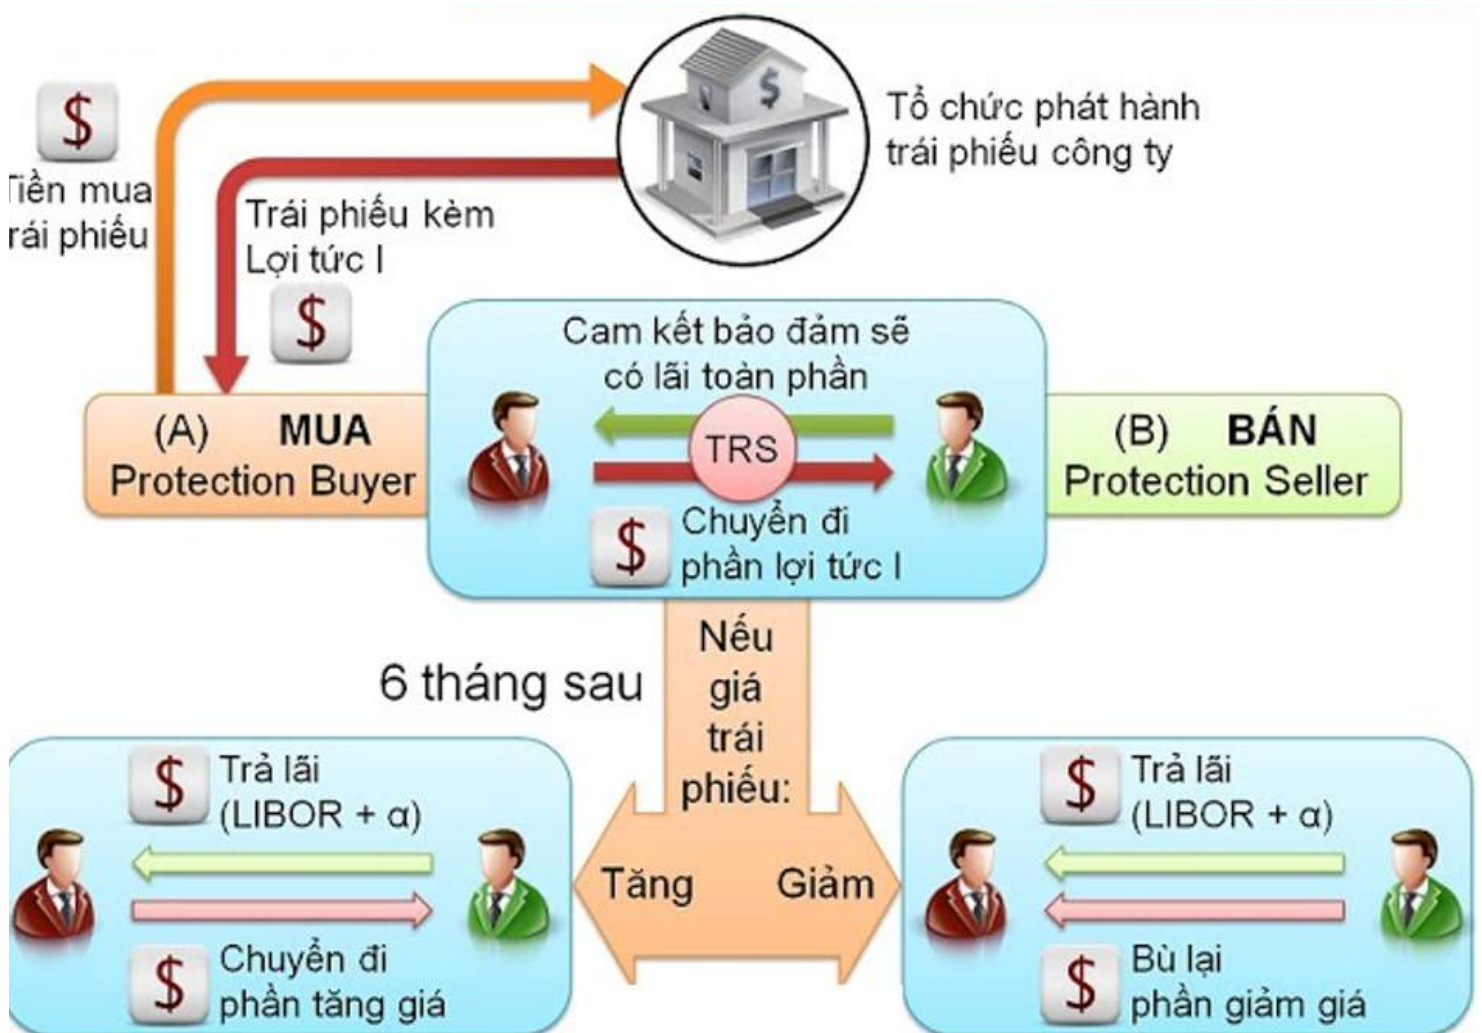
$

Tiền mua
rái phiếu

Tổ chức phát hành
trái phiếu công ty

$

Trái phiếu kèm
Lợi tức I

$

Cam kết bảo đảm sẽ
có lãi toàn phần

(A) MUA
Protection Buyer

TRS

(B) BÁN
Protection Seller

$

Chuyển đi
phần lợi tức I

6 tháng sau

Nếu
giá
trái
phiếu:

Tăng

Giảm

$

Trả lãi
(LIBOR + α)

$

Chuyển đi
phần tăng giá

$

Trả lãi
(LIBOR + α)

$

Bù lại
phần giảm giá